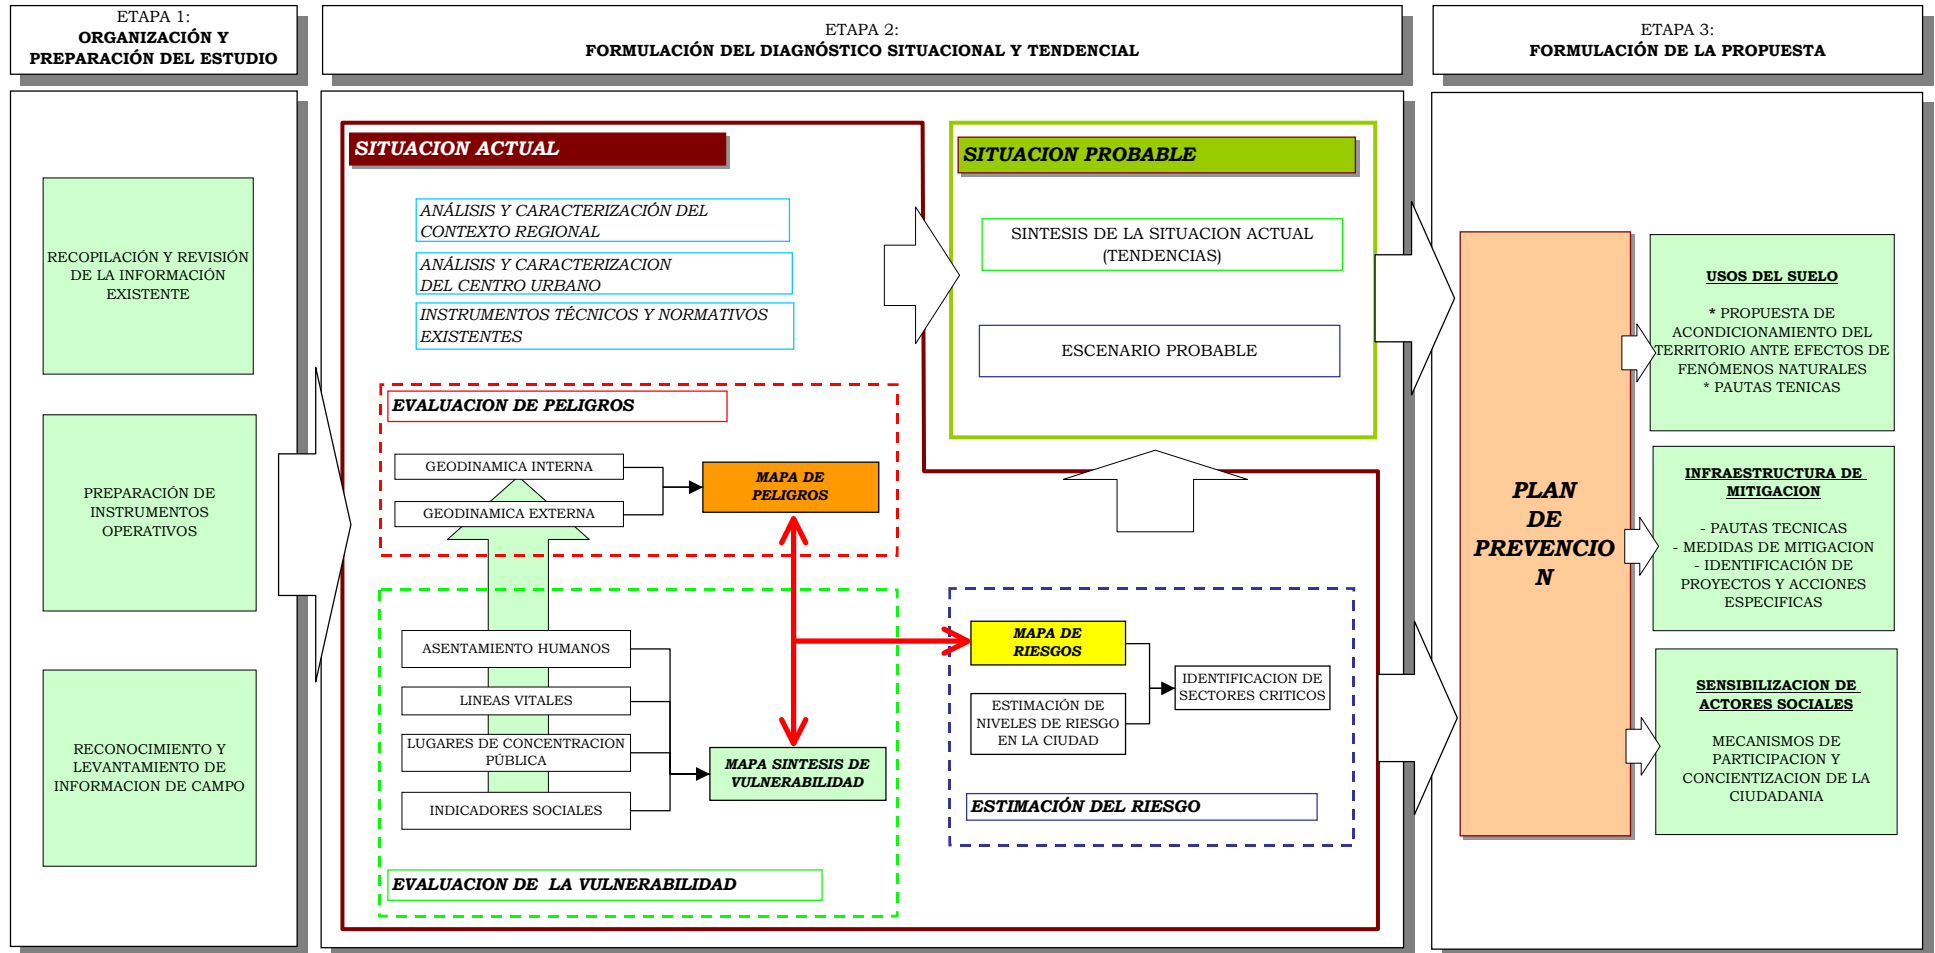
ETAPA 1:
ORGANIZACIÓN Y PREPARACIÓN DEL ESTUDIO

ETAPA 2:
FORMULACIÓN DEL DIAGNÓSTICO SITUACIONAL Y TENDENCIAL

ETAPA 3:
FORMULACIÓN DE LA PROPUESTA

RECOPILACIÓN Y REVISIÓN DE LA INFORMACIÓN EXISTENTE

PREPARACIÓN DE INSTRUMENTOS OPERATIVOS

RECONOCIMIENTO Y LEVANTAMIENTO DE INFORMACION DE CAMPO

SITUACION ACTUAL

ANÁLISIS Y CARACTERIZACIÓN DEL CONTEXTO REGIONAL

ANÁLISIS Y CARACTERIZACION DEL CENTRO URBANO

INSTRUMENTOS TÉCNICOS Y NORMATIVOS EXISTENTES

EVALUACION DE PELIGROS

GEODINAMICA INTERNA

GEODINAMICA EXTERNA

MAPA DE PELIGROS

ASENTAMIENTO HUMANOS

LINEAS VITALES

LUGARES DE CONCENTRACION PÚBLICA

INDICADORES SOCIALES

MAPA SINTESIS DE VULNERABILIDAD

EVALUACION DE LA VULNERABILIDAD

SITUACION PROBABLE

SINTESIS DE LA SITUACION ACTUAL (TENDENCIAS)

ESCENARIO PROBABLE

MAPA DE RIESGOS

ESTIMACIÓN DE NIVELES DE RIESGO EN LA CIUDAD

IDENTIFICACION DE SECTORES CRITICOS

ESTIMACIÓN DEL RIESGO

PLAN DE PREVENCIO N

USOS DEL SUELO

* PROPUESTA DE ACONDICIONAMIENTO DEL TERRITORIO ANTE EFECTOS DE FENÓMENOS NATURALES
* PAUTAS TENICAS

INFRAESTRUCTURA DE MITIGACION

- PAUTAS TECNICAS
- MEDIDAS DE MITIGACION
- IDENTIFICACIÓN DE PROYECTOS Y ACCIONES ESPECIFICAS

SENSIBILIZACION DE ACTORES SOCIALES

MECANISMOS DE PARTICIPACION Y CONCIENTIZACION DE LA CIUDADANIA